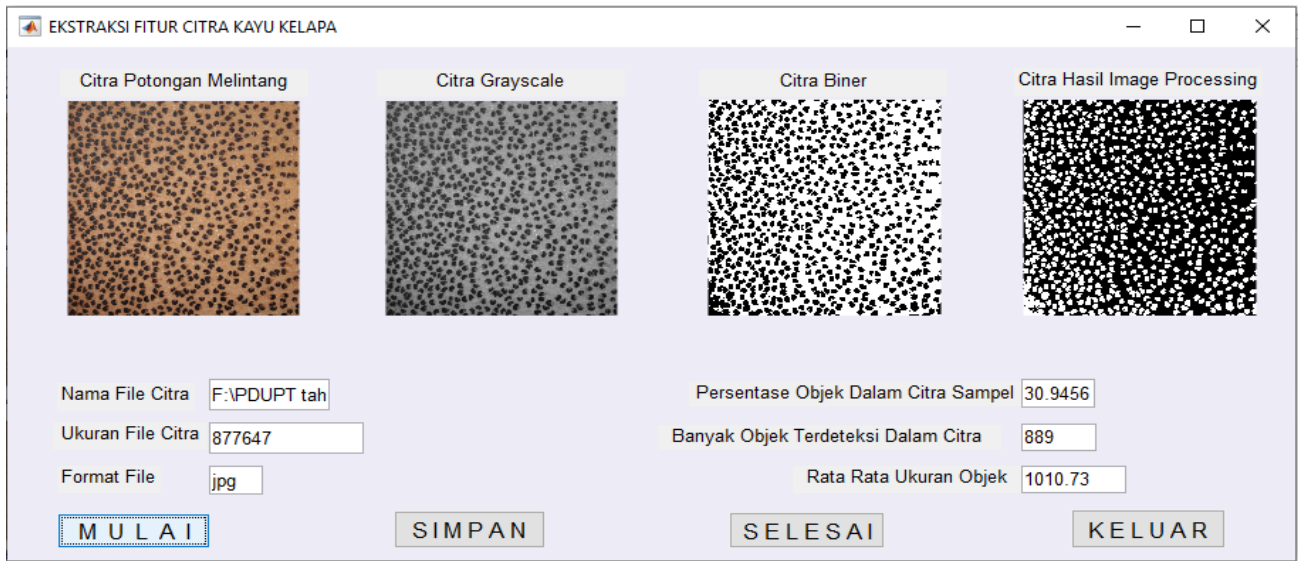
EKSTRAKSI FITUR CITRA KAYU KELAPA

Citra Potongan Melintang

Citra Grayscale

Citra Biner

Citra Hasil Image Processing

Nama File Citra F:\PDUPT tah

Ukuran File Citra 877647

Format File jpg

Persentase Objek Dalam Citra Sampel 30.9456

Banyak Objek Terdeteksi Dalam Citra 889

Rata Rata Ukuran Objek 1010.73

M U L A I

SIMPAN

SELESAI

KELUAR